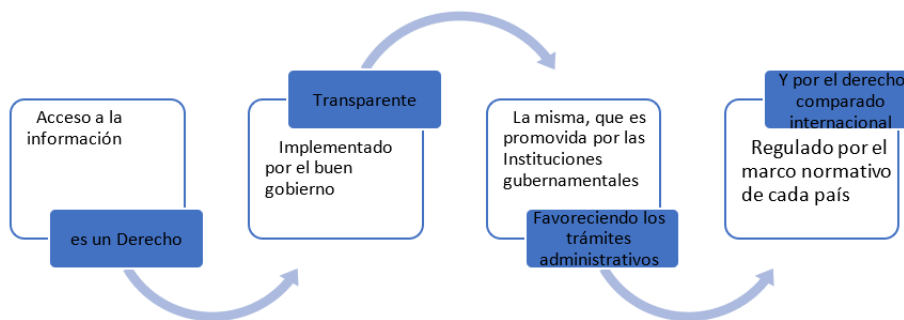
Acceso a la información

es un Derecho

Transparente

Implementado por el buen gobierno

La misma, que es promovida por las Instituciones gubernamentales

Favoreciendo los trámites administrativos

Y por el derecho comparado internacional

Regulado por el marco normativo de cada país